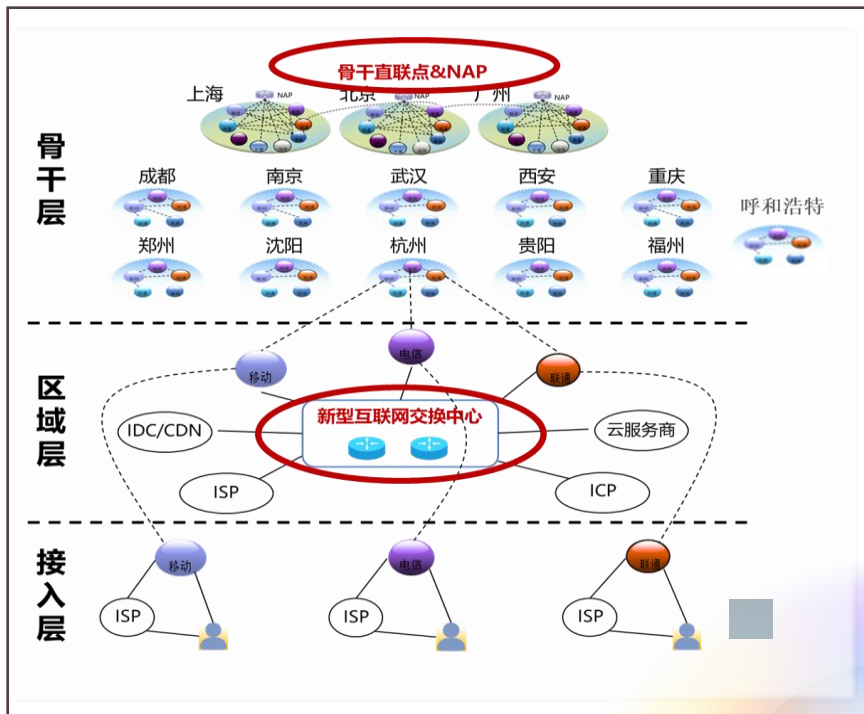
骨干直联点&NAP

上海 北京 广州

NAP NAP NAP

骨干层

成都 南京 武汉 西安 重庆

郑州 沈阳 杭州 贵阳 福州

呼和浩特

区域层

移动 电信 联通

IDC/CDN

新型互联网交换中心

云服务商

ISP

ICP

接入层

移动 电信 联通

ISP ISP ISP